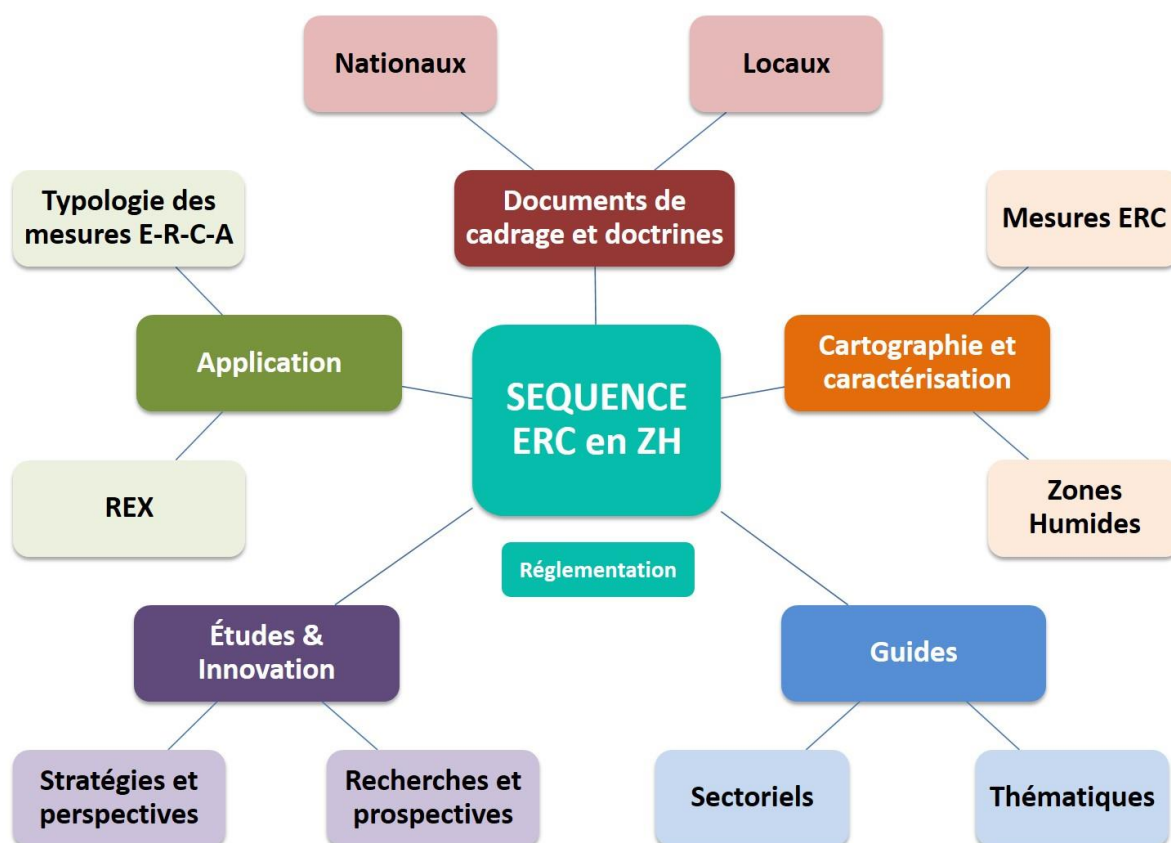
Nationaux

Locaux

Documents de cadrage et doctrines

Typologie des mesures E-R-C-A

Mesures ERC

Application

SEQUENCE ERC en ZH

Cartographie et caractérisation

REX

Zones Humides

Réglementation

Études & Innovation

Guides

Stratégies et perspectives

Recherches et prospectives

Sectoriels

Thématiques